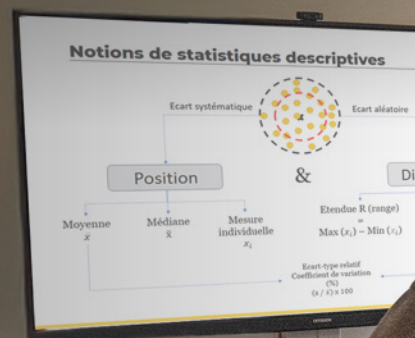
Notions de statistiques descriptives

Ecart systématique

$\bar{x}$

Ecart aléatoire

Position

&

Di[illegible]

Moyenne
$\bar{x}$

Médiane
$\tilde{x}$

Mesure individuelle
$x_i$

Etendue R (range)
=
Max ($x_i$) – Min ($x_i$)

Ecart-type relatif
Coefficient de variation
(%)
$(s / \bar{x}) \times 100$